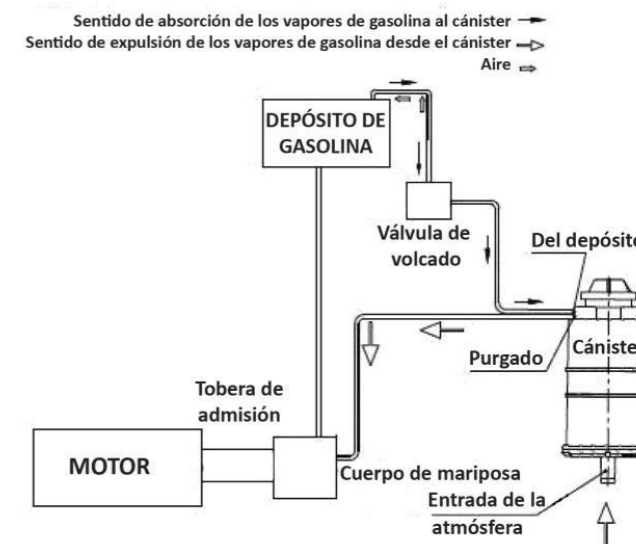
Sentido de absorción de los vapores de gasolina al cánister
Sentido de expulsión de los vapores de gasolina desde el cánister
Aire

DEPÓSITO DE GASOLINA

Válvula de volcado

Del depósito

Cániste

Purgado

Tobera de admisión

MOTOR

Cuerpo de mariposa

Entrada de la atmósfera